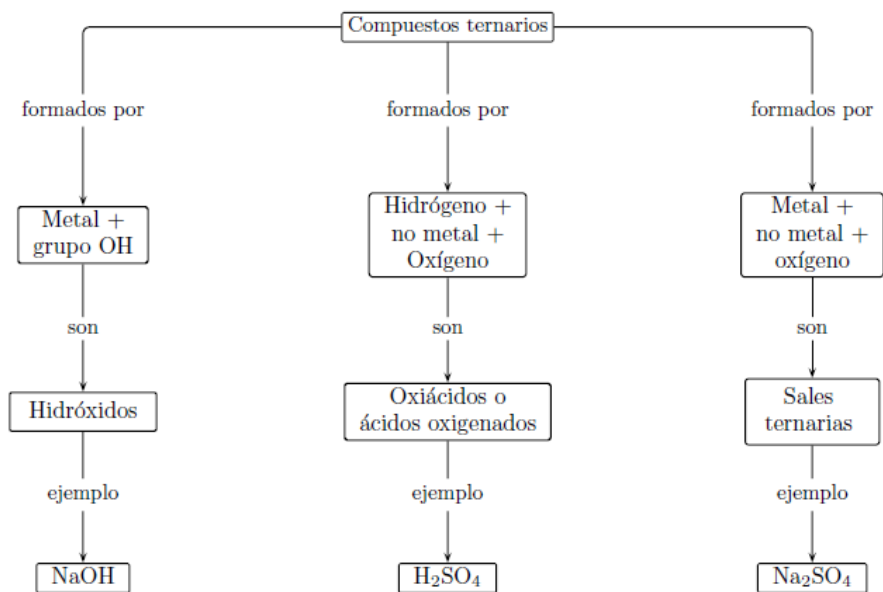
Compuestos ternarios

formados por

Metal + grupo OH

son

Hidróxidos

ejemplo

NaOH

formados por

Hidrógeno + no metal + Oxígeno

son

Oxiácidos o ácidos oxigenados

ejemplo

$H_2SO_4$

formados por

Metal + no metal + oxígeno

son

Sales ternarias

ejemplo

$Na_2SO_4$